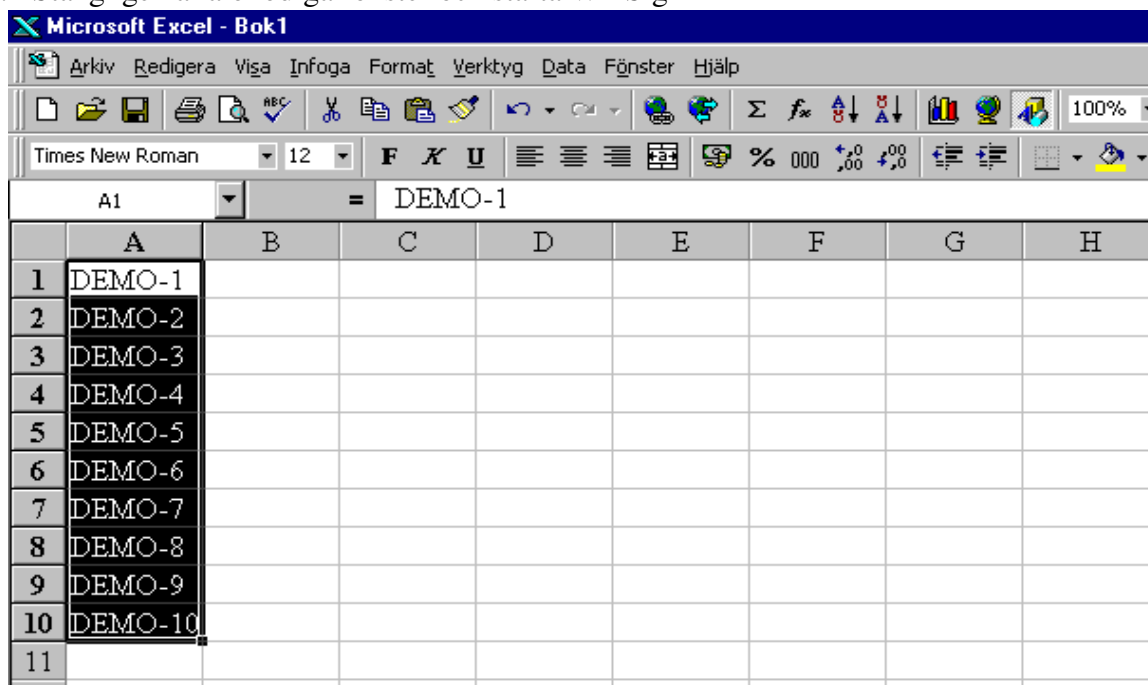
Microsoft Excel - Bok1

Arkiv Redigera Visa Infoga Format Verktyg Data Fönster Hjälp

100%

Times New Roman 12 F K U % 000

A1 = DEMO-1

| | A | B | C | D | E | F | G | H |
|---|---|---|---|---|---|---|---|---|
| 1 | DEMO-1 | | | | | | | |
| 2 | DEMO-2 | | | | | | | |
| 3 | DEMO-3 | | | | | | | |
| 4 | DEMO-4 | | | | | | | |
| 5 | DEMO-5 | | | | | | | |
| 6 | DEMO-6 | | | | | | | |
| 7 | DEMO-7 | | | | | | | |
| 8 | DEMO-8 | | | | | | | |
| 9 | DEMO-9 | | | | | | | |
| 10 | DEMO-10 | | | | | | | |
| 11 | | | | | | | | |